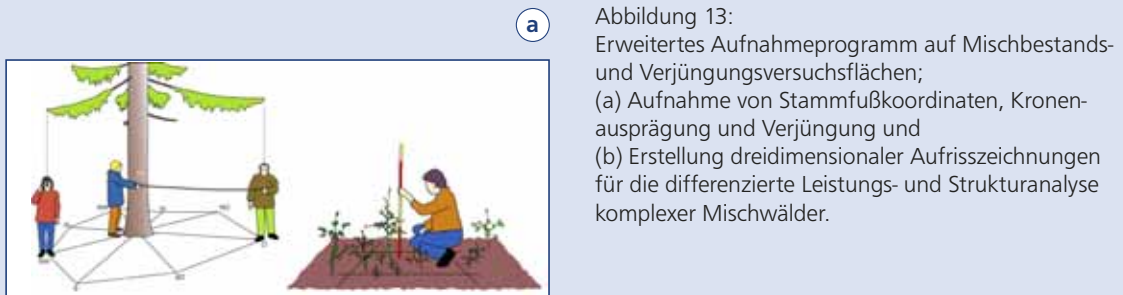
a

Abbildung 13:
Erweitertes Aufnahmeprogramm auf Mischbestands- und Verjüngungsversuchsflächen;
(a) Aufnahme von Stammfußkoordinaten, Kronenausprägung und Verjüngung und
(b) Erstellung dreidimensionaler Aufrisszeichnungen für die differenzierte Leistungs- und Strukturanalyse komplexer Mischwälder.